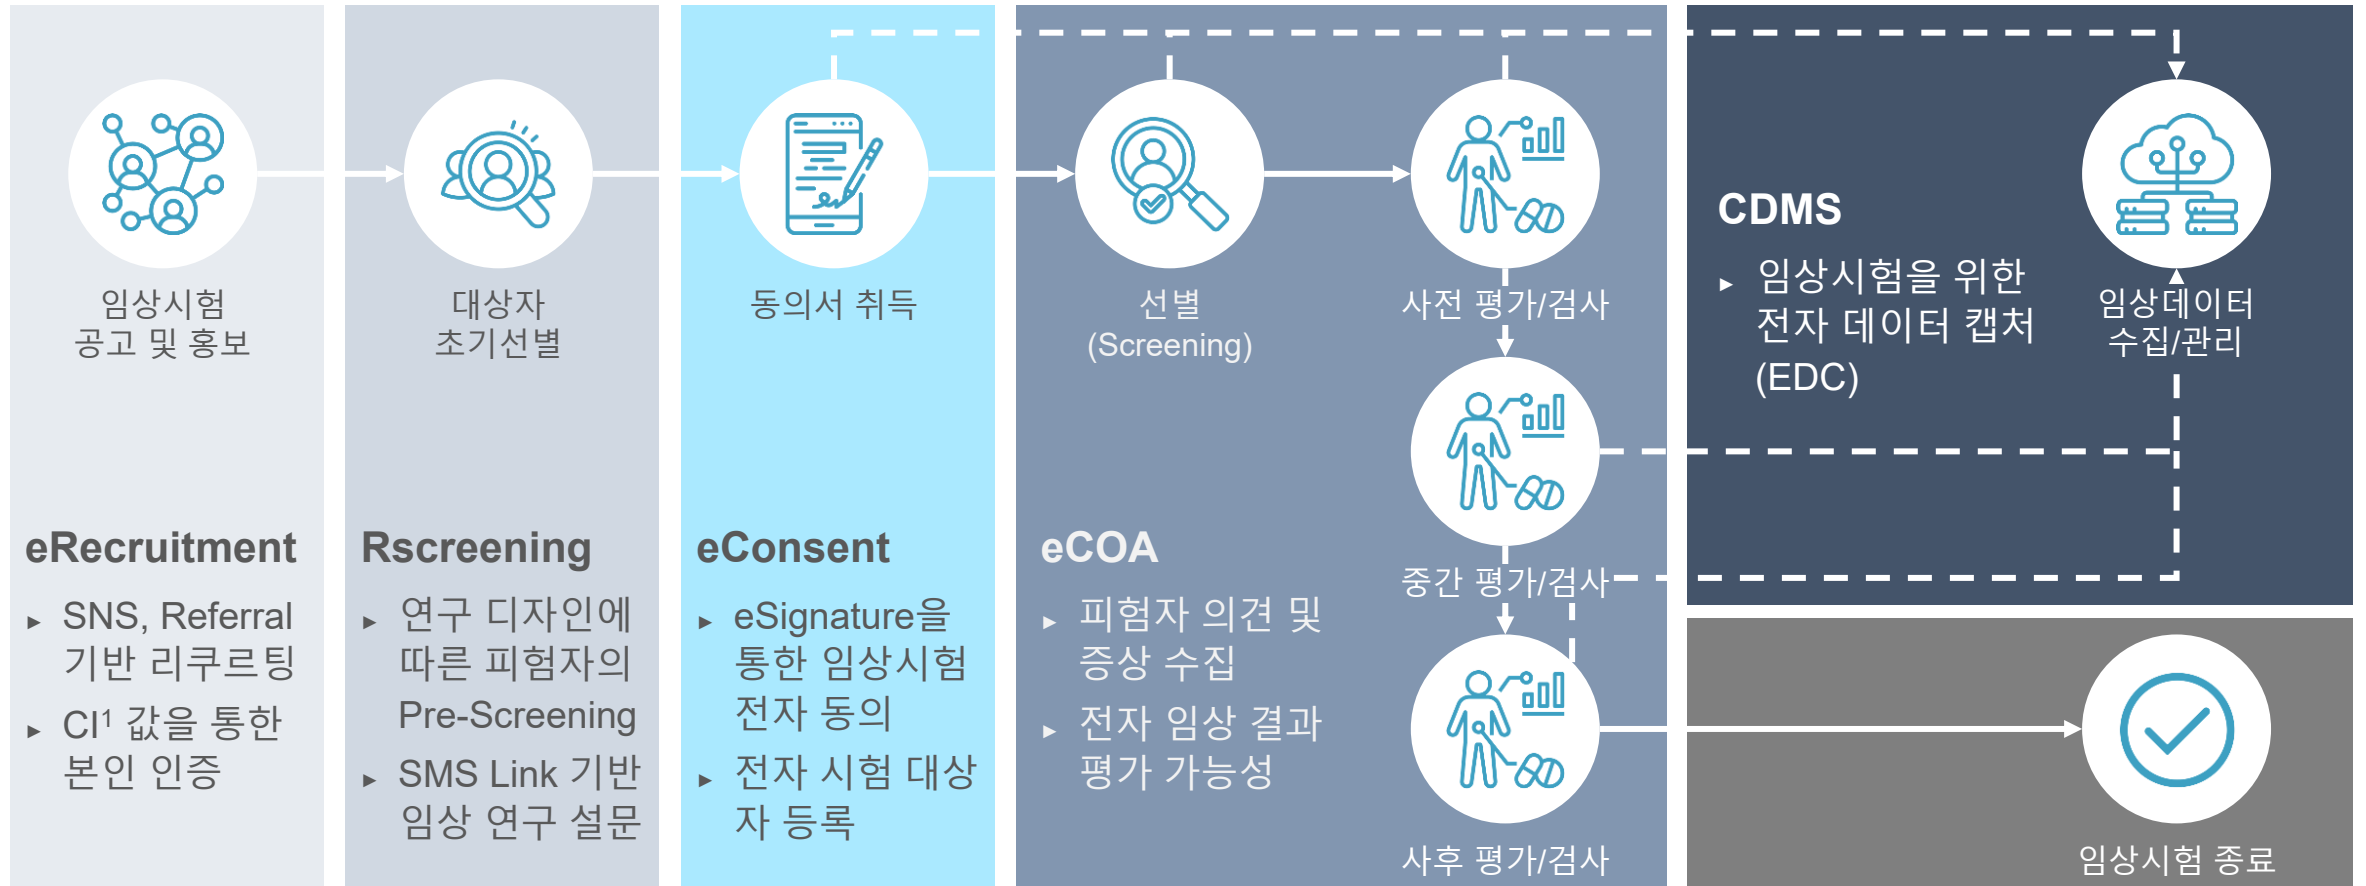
임상시험
공고 및 홍보

대상자
초기선별

동의서 취득

선별
(Screening)

사전 평가/검사

중간 평가/검사

사후 평가/검사

CDMS

▸ 임상시험을 위한 전자 데이터 캡처 (EDC)

임상데이터
수집/관리

임상시험 종료

eRecruitment

▸ SNS, Referral 기반 리쿠르팅

▸ CI$^1$ 값을 통한 본인 인증

Rscreening

▸ 연구 디자인에 따른 피험자의 Pre-Screening

▸ SMS Link 기반 임상 연구 설문

eConsent

▸ eSignature을 통한 임상시험 전자 동의

▸ 전자 시험 대상자 등록

eCOA

▸ 피험자 의견 및 증상 수집

▸ 전자 임상 결과 평가 가능성